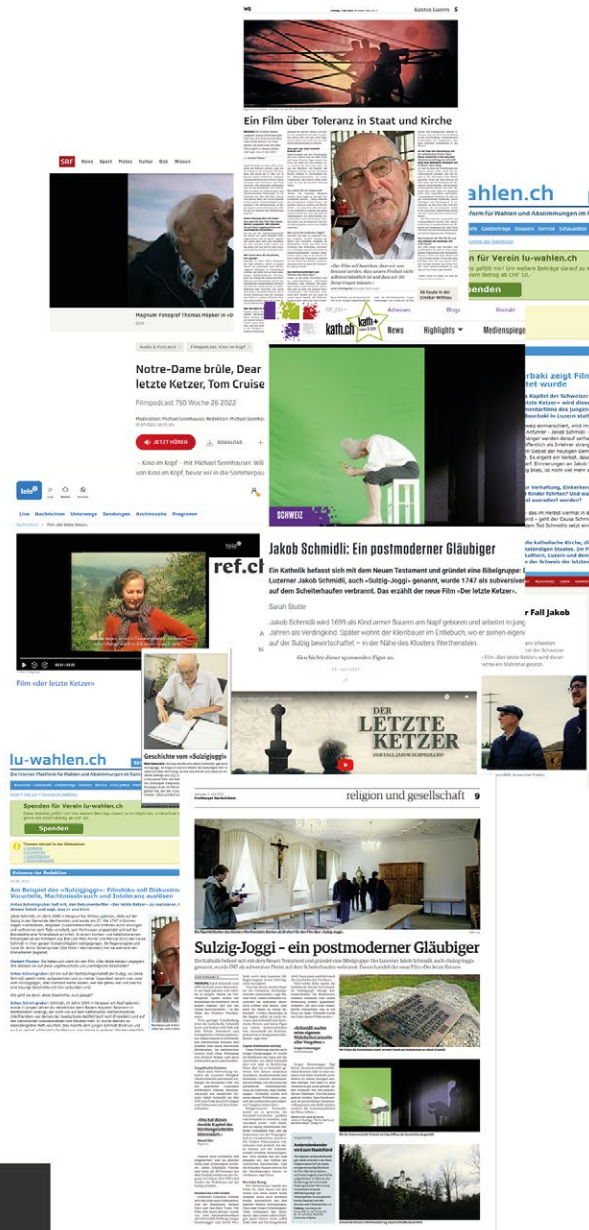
Kanton Luzern 5

Ein Film über Toleranz in Staat und Kirche

SRF News Sport Meteo Kultur Dok Wissen

Magnum-Fotograf Thomas Höpker in «

wahlen.ch

Notre-Dame brûle, Dear letzte Ketzer, Tom Cruise

Filmpodcast 750 Woche 26 2022

JETZT HÖREN

DOWNLOAD

– Kino im Kopf – mit Michael Sennhauser. Will

kath.ch

News Highlights Medienspiegel

Agenda Blogs Kontakt

SCHWEIZ

Jakob Schmidli: Ein postmoderner Gläubiger

Ein Katholik befasst sich mit dem Neuen Testament und gründet eine Bibelgruppe. Der Luzerner Jakob Schmidli, auch «Sulzig-Joggi» genannt, wurde 1747 als subversiver auf dem Scheiterhaufen verbrannt. Das erzählt der neue Film «Der letzte Ketzer».

Sarah Stutte

Jakob Schmidli wird 1699 als Kind armer Bauern im Napf geboren und arbeitet in jungen Jahren als Verdingkind. Später wohnt er Kleinbauer im Entlebuch, wo er seinen eigenen auf der Sulzig bewirtschaftet – in der Nähe des Klosters Werthenstein.

Geschichte dieser spannenden Figur an.

tele1

Live Nachrichten Unterwegs Sendungen Archivsuche Programm

ref.ch

Film «der letzte Ketzer»

Geschichte vom «Sulzig-Joggi»

DER LETZTE KETZER

DER FALL JAKOB SCHMIDLI

Fall Jakob

lu-wahlen.ch

Spenden für Verein lu-wahlen.ch

Spenden

Am Beispiel des «Sulzig-Joggi»: Filmdoku soll Diskussion Vorurteile, Machtmissbrauch und Intoleranz auslösen

religion und gesellschaft 9

Sulzig-Joggi – ein postmoderner Gläubiger